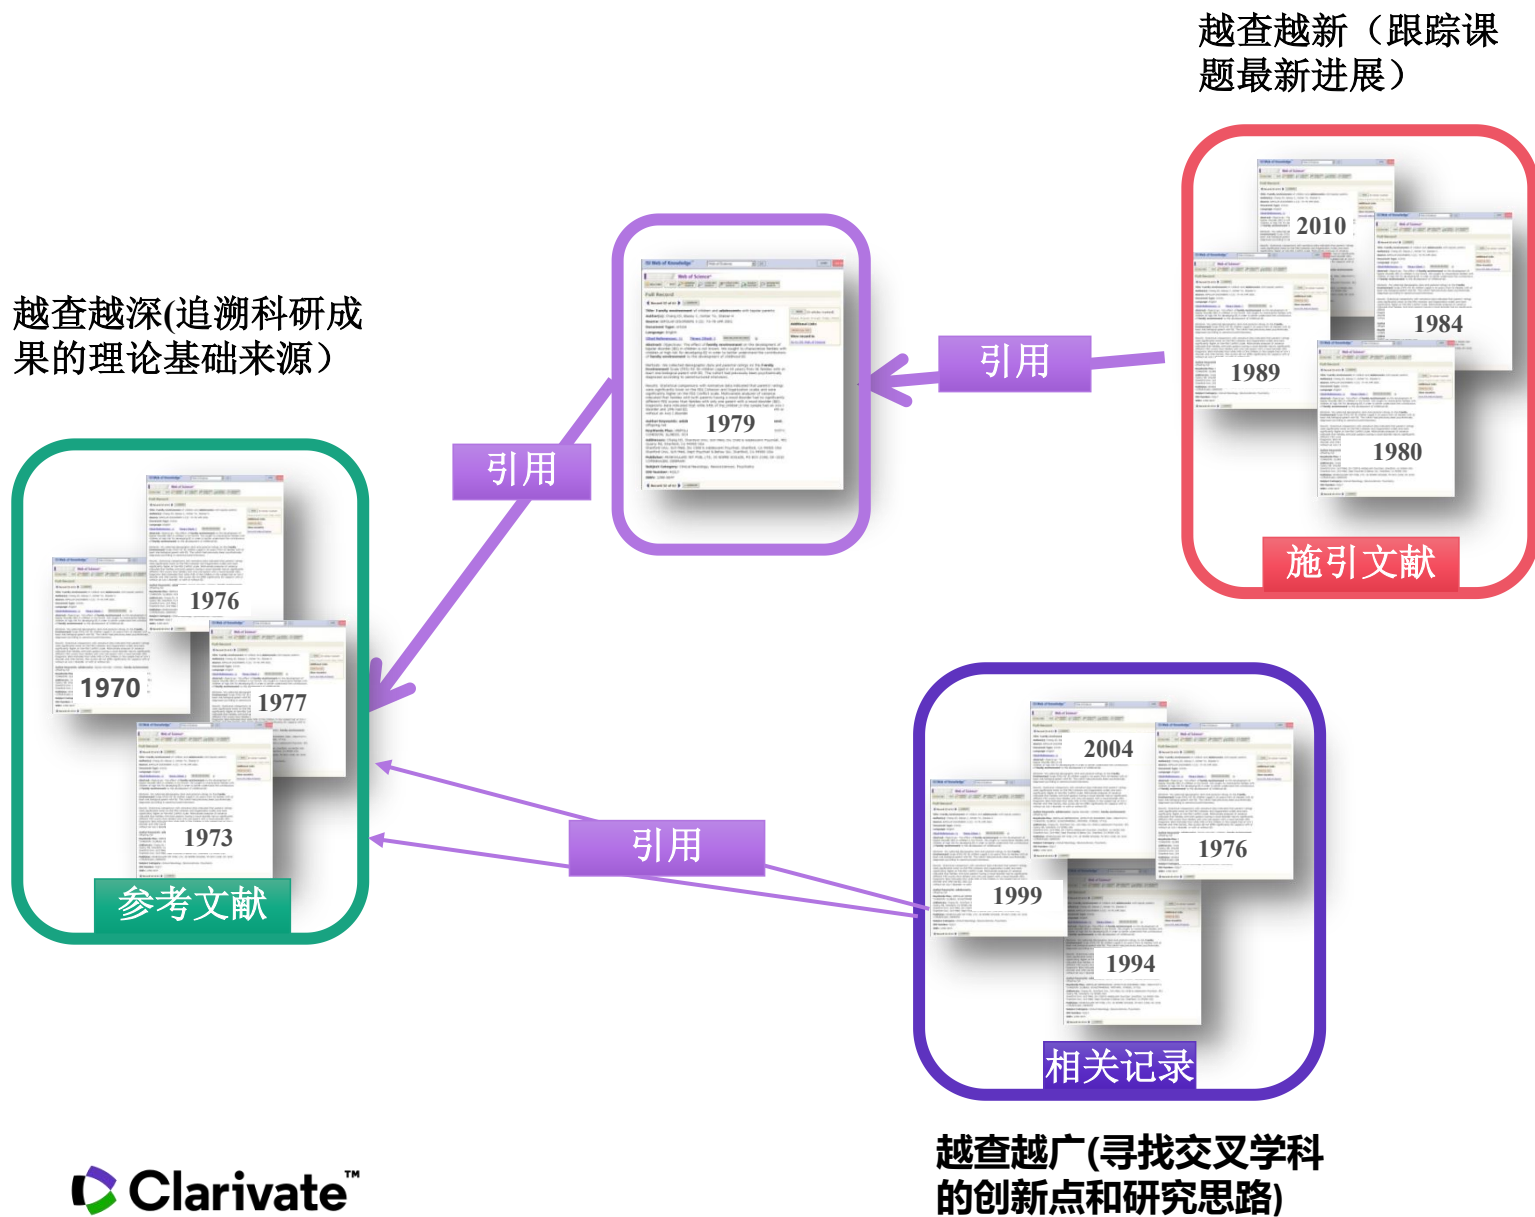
越查越新（跟踪课题最新进展）

越查越深(追溯科研成果的理论基础来源）

2010

1984

1989

1980

施引文献

引用

1979

引用

1976

1970

1977

1973

参考文献

引用

2004

1976

1999

1994

相关记录

越查越广(寻找交叉学科的创新点和研究思路)

Clarivate™